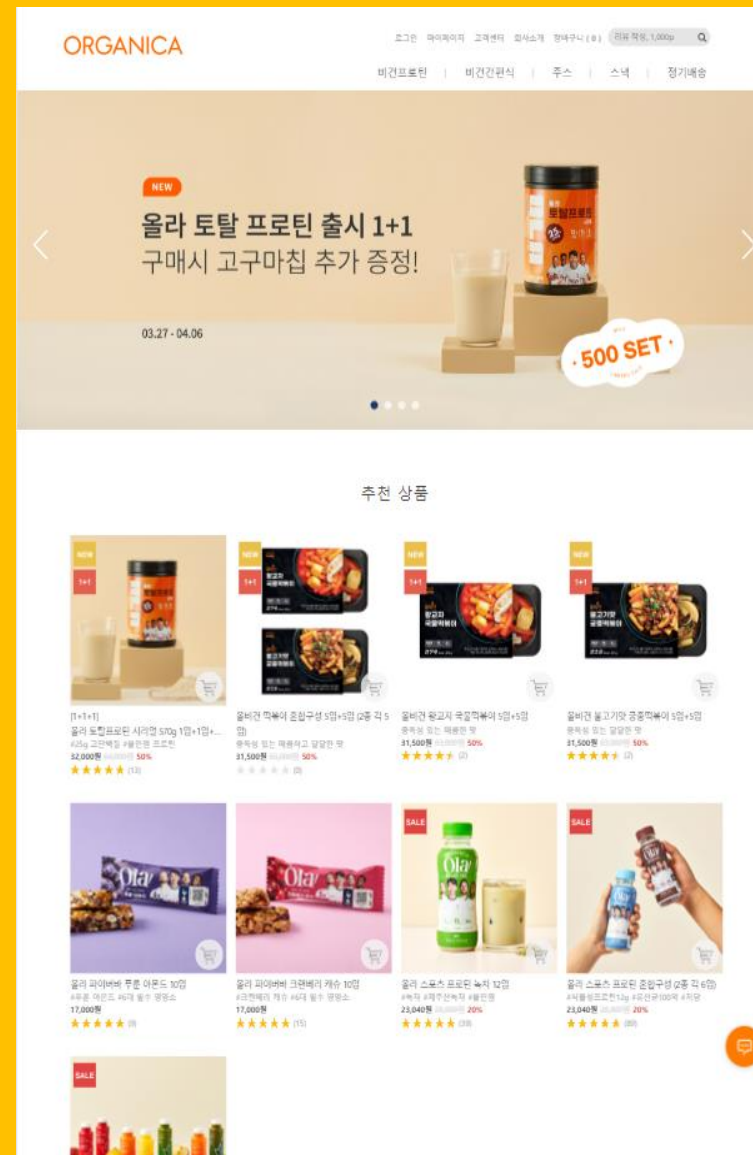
ORGANICA

로그인 마이페이지 고객센터 회사소개 장바구니 (0) 리뷰 작성, 1,000p

비건프로틴 | 비건간편식 | 주스 | 스낵 | 정기배송

NEW

올라 토탈 프로틴 출시 1+1

구매시 고구마칩 추가 증정!

03.27 - 04.06

500 SET

추천 상품

NEW 1+1

[1+1+1] 올라 토탈프로틴 사각형 570g 1입+1입+...

#25g 고단백질 #올인원 프로틴

32,000원 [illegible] 50%

★★★★★ (13)

NEW 1+1

올비건 떡볶이 혼합구성 5입+5입 (2종 각 5입)

중독성 있는 매콤하고 달달한 맛

31,500원 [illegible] 50%

★★★★★ (0)

NEW 1+1

올비건 왕교자 국물떡볶이 5입+5입

중독성 있는 매콤한 맛

31,500원 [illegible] 50%

★★★★★ (2)

NEW 1+1

올비건 불고기맛 궁중떡볶이 5입+5입

중독성 있는 달달한 맛

31,500원 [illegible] 50%

★★★★★ (2)

올라 파이버바 푸룬 아몬드 10입

#푸룬 아몬드 #6대 필수 영양소

17,000원

★★★★★ (9)

올라 파이버바 크랜베리 캐슈 10입

#크랜베리 캐슈 #6대 필수 영양소

17,000원

★★★★★ (15)

SALE

올라 스포츠 프로틴 녹차 12입

#녹차 #제주산녹차 #올인원

23,040원 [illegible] 20%

★★★★★ (39)

SALE

올라 스포츠 프로틴 혼합구성 (2종 각 6입)

#식물성프로틴12g #유산균100억 #저당

23,040원 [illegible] 20%

★★★★★ (80)

SALE